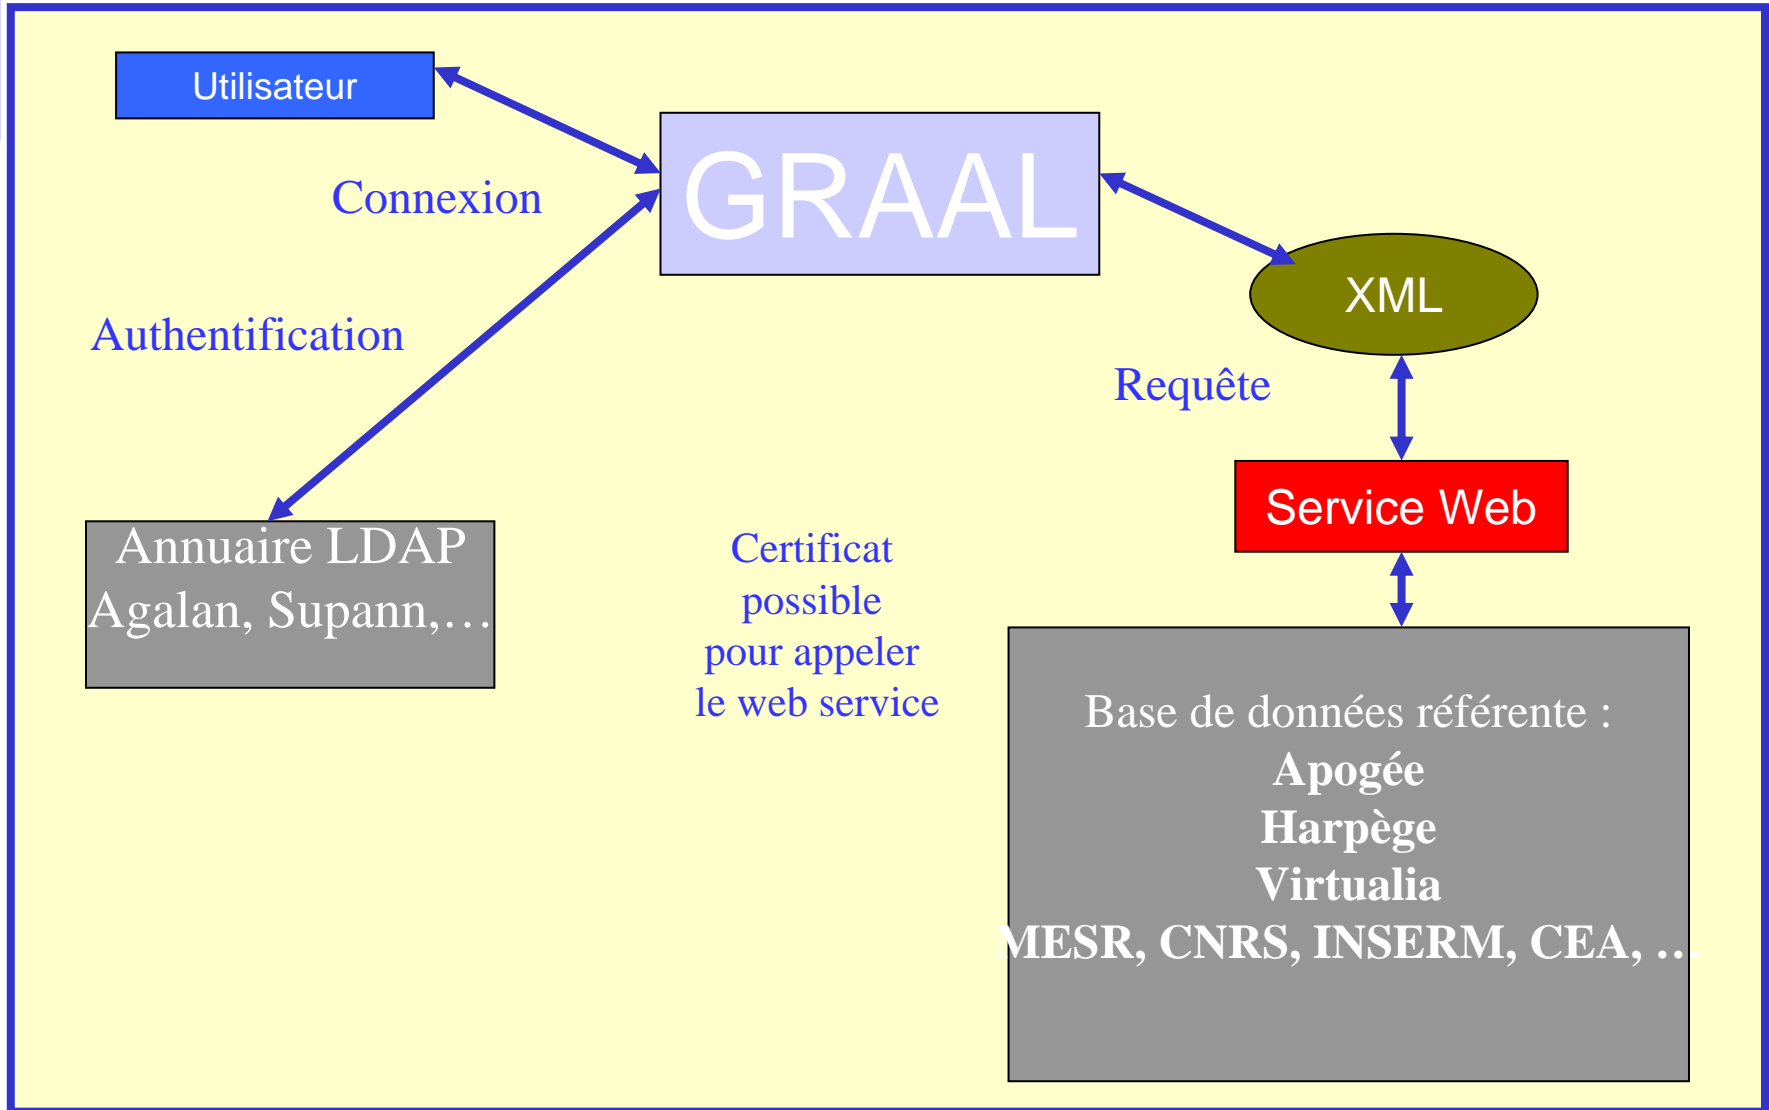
Utilisateur

Connexion

GRAAL

XML

Authentification

Requête

Service Web

Annuaire LDAP
Agalan, Supann,…

Certificat
possible
pour appeler
le web service

Base de données référente :
**Apogée**
**Harpège**
**Virtualia**
**MESR, CNRS, INSERM, CEA, …**